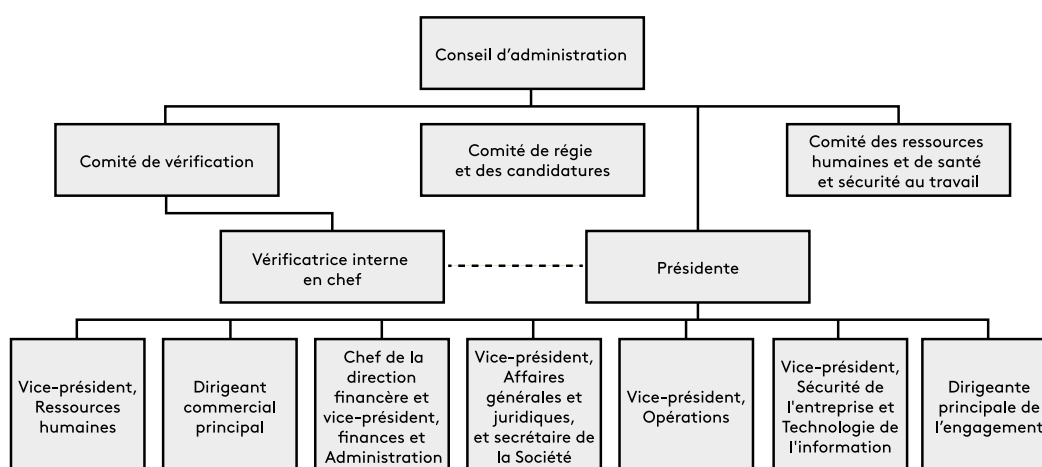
Conseil d'administration

Comité de vérification

Comité de régie et des candidatures

Comité des ressources humaines et de santé et sécurité au travail

Vérificatrice interne en chef

Présidente

Vice-président, Ressources humaines

Dirigeant commercial principal

Chef de la direction financère et vice-président, finances et Administration

Vice-président, Affaires générales et juridiques, et secrétaire de la Société

Vice-président, Opérations

Vice-président, Sécurité de l'entreprise et Technologie de l'information

Dirigeante principale de l'engagement